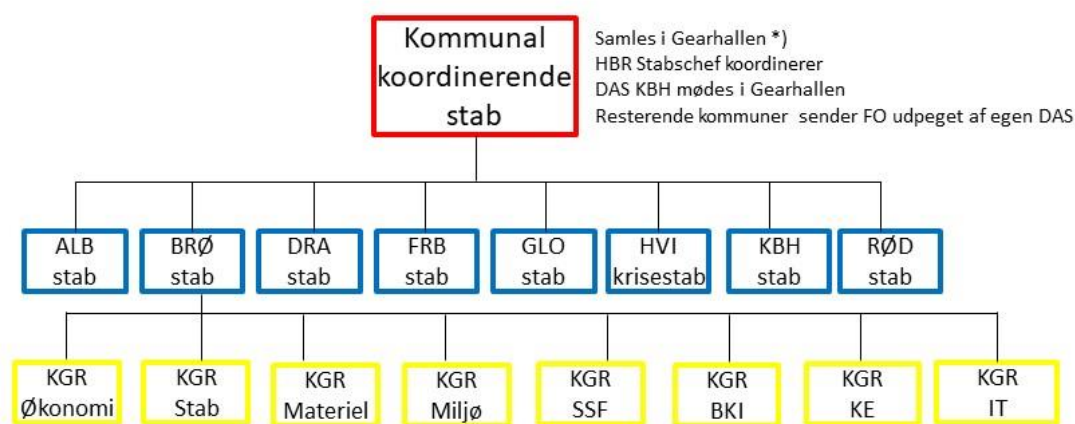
Kommunal koordinerende stab

Samles i Gearhallen *)
HBR Stabschef koordinerer
DAS KBH mødes i Gearhallen
Resterende kommuner sender FO udpeget af egen DAS

ALB stab

BRØ stab

DRA stab

FRB stab

GLO stab

HVI krisestab

KBH stab

RØD stab

KGR Økonomi

KGR Stab

KGR Materiel

KGR Miljø

KGR SSF

KGR BKI

KGR KE

KGR IT